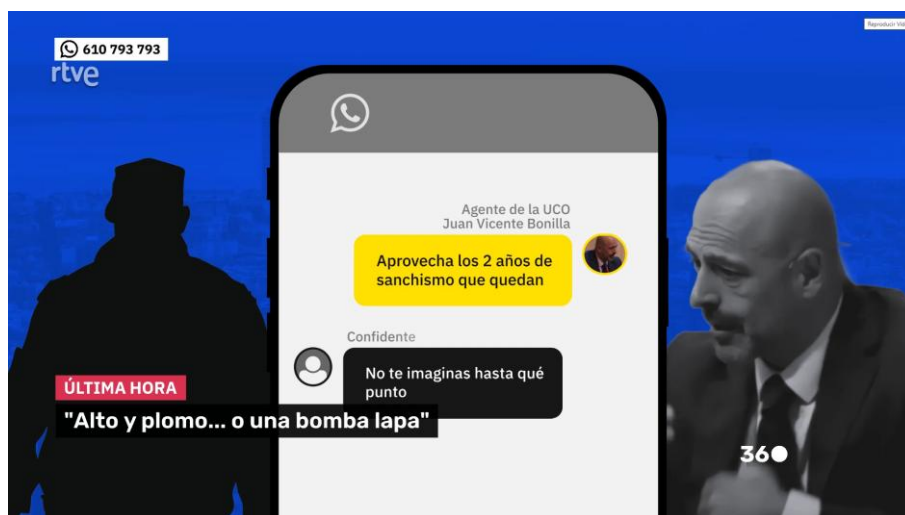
Reproducir Vid

610 793 793
rtve

Agente de la UCO
Juan Vicente Bonilla

Aprovecha los 2 años de sanchismo que quedan

Confidente

No te imaginas hasta qué punto

ÚLTIMA HORA
"Alto y plomo... o una bomba lapa"

360